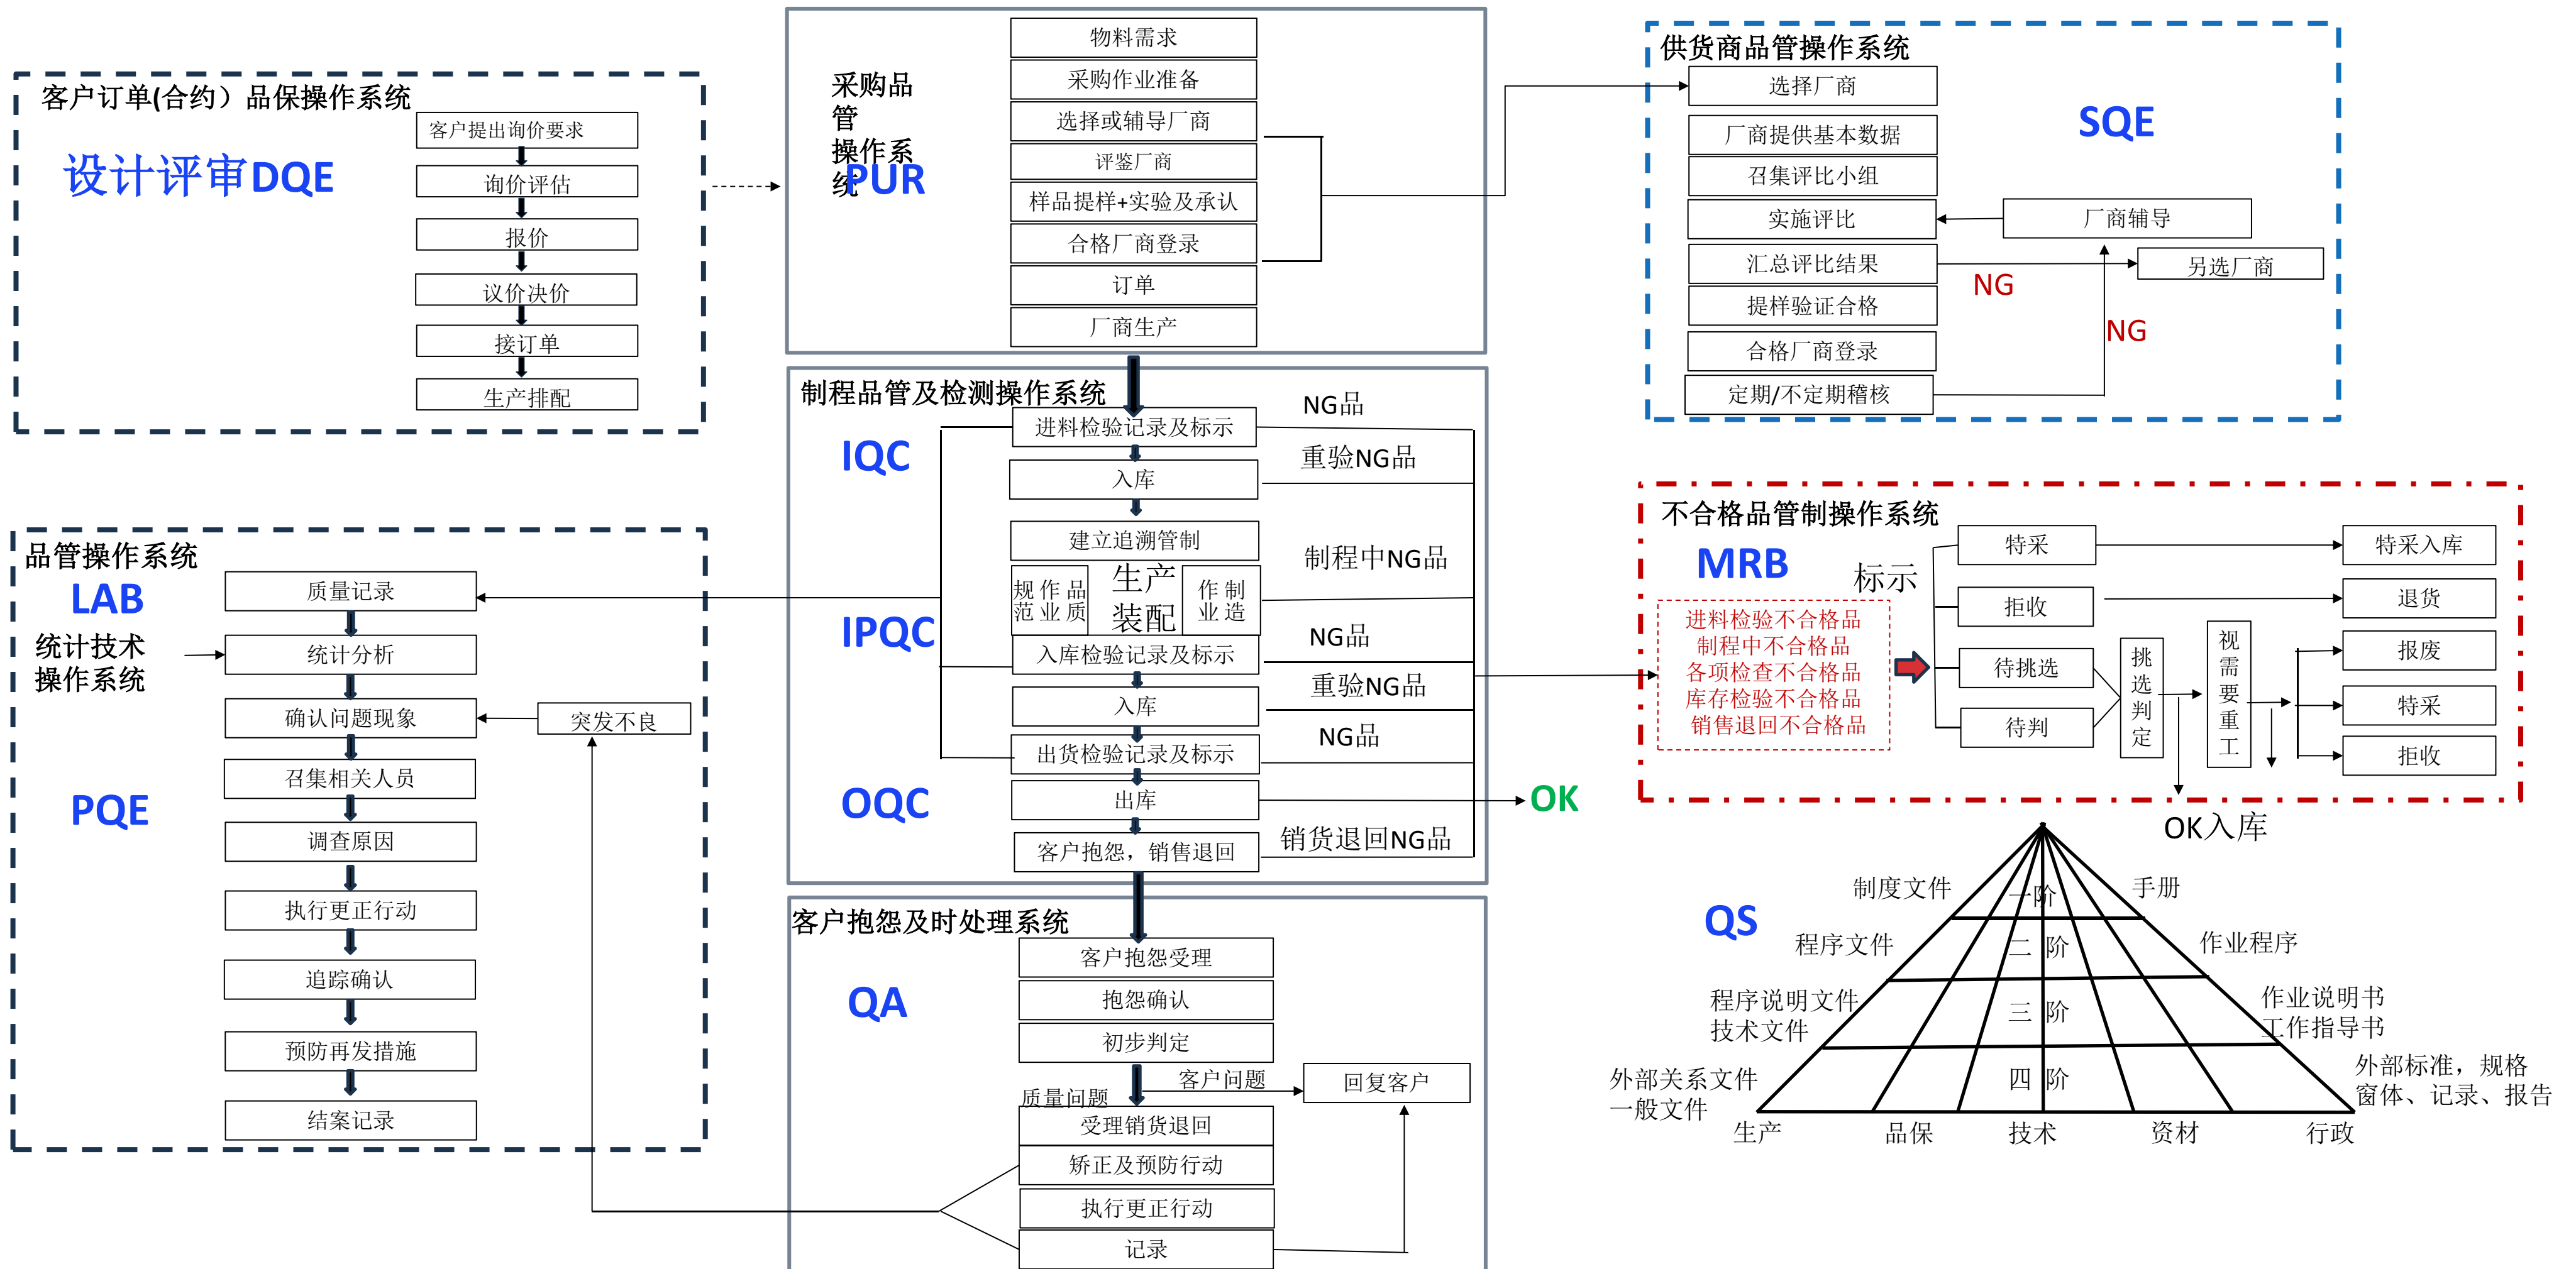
客户订单(合约）品保操作系统
设计评审DQE
客户提出询价要求
询价评估
报价
议价决价
接订单
生产排配

采购品管操作系统
PUR
物料需求
采购作业准备
选择或辅导厂商
评鉴厂商
样品提样+实验及承认
合格厂商登录
订单
厂商生产

供货商品管操作系统
SQE
选择厂商
厂商提供基本数据
召集评比小组
实施评比
厂商辅导
汇总评比结果
另选厂商
NG
提样验证合格
NG
合格厂商登录
定期/不定期稽核

制程品管及检测操作系统
IQC
进料检验记录及标示
NG品
入库
重验NG品
建立追溯管制
制程中NG品
规范 作业 品质
生产装配
作业 制造
IPQC
入库检验记录及标示
NG品
入库
重验NG品
出货检验记录及标示
NG品
OQC
出库
OK
客户抱怨，销售退回
销货退回NG品

品管操作系统
LAB
统计技术操作系统
PQE
质量记录
统计分析
确认问题现象
突发不良
召集相关人员
调查原因
执行更正行动
追踪确认
预防再发措施
结案记录

不合格品管制操作系统
MRB
标示
进料检验不合格品
制程中不合格品
各项检查不合格品
库存检验不合格品
销售退回不合格品
特采
拒收
待挑选
待判
挑选判定
视需要重工
特采入库
退货
报废
特采
拒收
OK入库

客户抱怨及时处理系统
QA
客户抱怨受理
抱怨确认
初步判定
客户问题
回复客户
质量问题
受理销货退回
矫正及预防行动
执行更正行动
记录

QS
制度文件
手册
一阶
程序文件
二阶
作业程序
程序说明文件
技术文件
三阶
作业说明书
工作指导书
外部关系文件
一般文件
四阶
外部标准，规格
窗体、记录、报告
生产
品保
技术
资材
行政